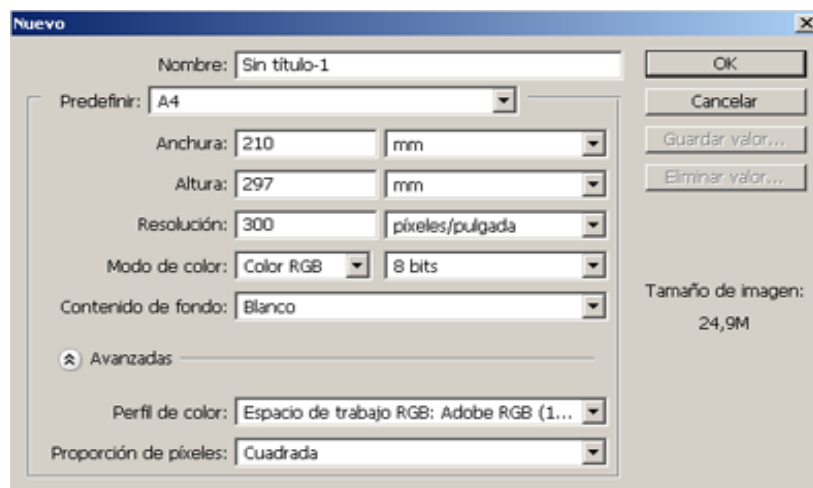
Nuevo

Nombre: Sin título-1

Predefinir: A4

Anchura: 210 mm

Altura: 297 mm

Resolución: 300 píxeles/pulgada

Modo de color: Color RGB 8 bits

Contenido de fondo: Blanco

Avanzadas

Perfil de color: Espacio de trabajo RGB: Adobe RGB (1...

Proporción de píxeles: Cuadrada

OK

Cancelar

Guardar valor...

Eliminar valor...

Tamaño de imagen:
24,9M